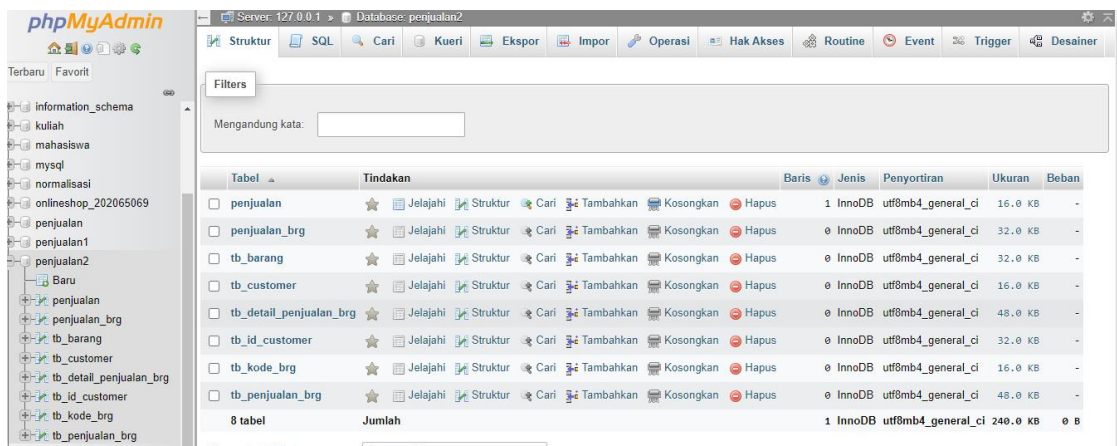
phpMyAdmin

Terbaru Favorit

information_schema
kuliah
mahasiswa
mysql
normalisasi
onlineshop_202065069
penjualan
penjualan1
penjualan2
Baru
penjualan
penjualan_brg
tb_barang
tb_customer
tb_detail_penjualan_brg
tb_id_customer
tb_kode_brg
tb_penjualan_brg

Server: 127.0.0.1 » Database: penjualan2

Struktur SQL Cari Kueri Ekspor Impor Operasi Hak Akses Routine Event Trigger Desainer

Filters

Mengandung kata:

| | Tabel | Tindakan | Baris | Jenis | Penyortiran | Ukuran | Beban |
|---|---|---|---|---|---|---|---|
| ☐ | penjualan | Jelajahi Struktur Cari Tambahkan Kosongkan Hapus | 1 | InnoDB | utf8mb4_general_ci | 16.0 KB | - |
| ☐ | penjualan_brg | Jelajahi Struktur Cari Tambahkan Kosongkan Hapus | 0 | InnoDB | utf8mb4_general_ci | 32.0 KB | - |
| ☐ | tb_barang | Jelajahi Struktur Cari Tambahkan Kosongkan Hapus | 0 | InnoDB | utf8mb4_general_ci | 32.0 KB | - |
| ☐ | tb_customer | Jelajahi Struktur Cari Tambahkan Kosongkan Hapus | 0 | InnoDB | utf8mb4_general_ci | 16.0 KB | - |
| ☐ | tb_detail_penjualan_brg | Jelajahi Struktur Cari Tambahkan Kosongkan Hapus | 0 | InnoDB | utf8mb4_general_ci | 48.0 KB | - |
| ☐ | tb_id_customer | Jelajahi Struktur Cari Tambahkan Kosongkan Hapus | 0 | InnoDB | utf8mb4_general_ci | 32.0 KB | - |
| ☐ | tb_kode_brg | Jelajahi Struktur Cari Tambahkan Kosongkan Hapus | 0 | InnoDB | utf8mb4_general_ci | 16.0 KB | - |
| ☐ | tb_penjualan_brg | Jelajahi Struktur Cari Tambahkan Kosongkan Hapus | 0 | InnoDB | utf8mb4_general_ci | 48.0 KB | - |
| | 8 tabel | Jumlah | 1 | InnoDB | utf8mb4_general_ci | 240.0 KB | 0 B |